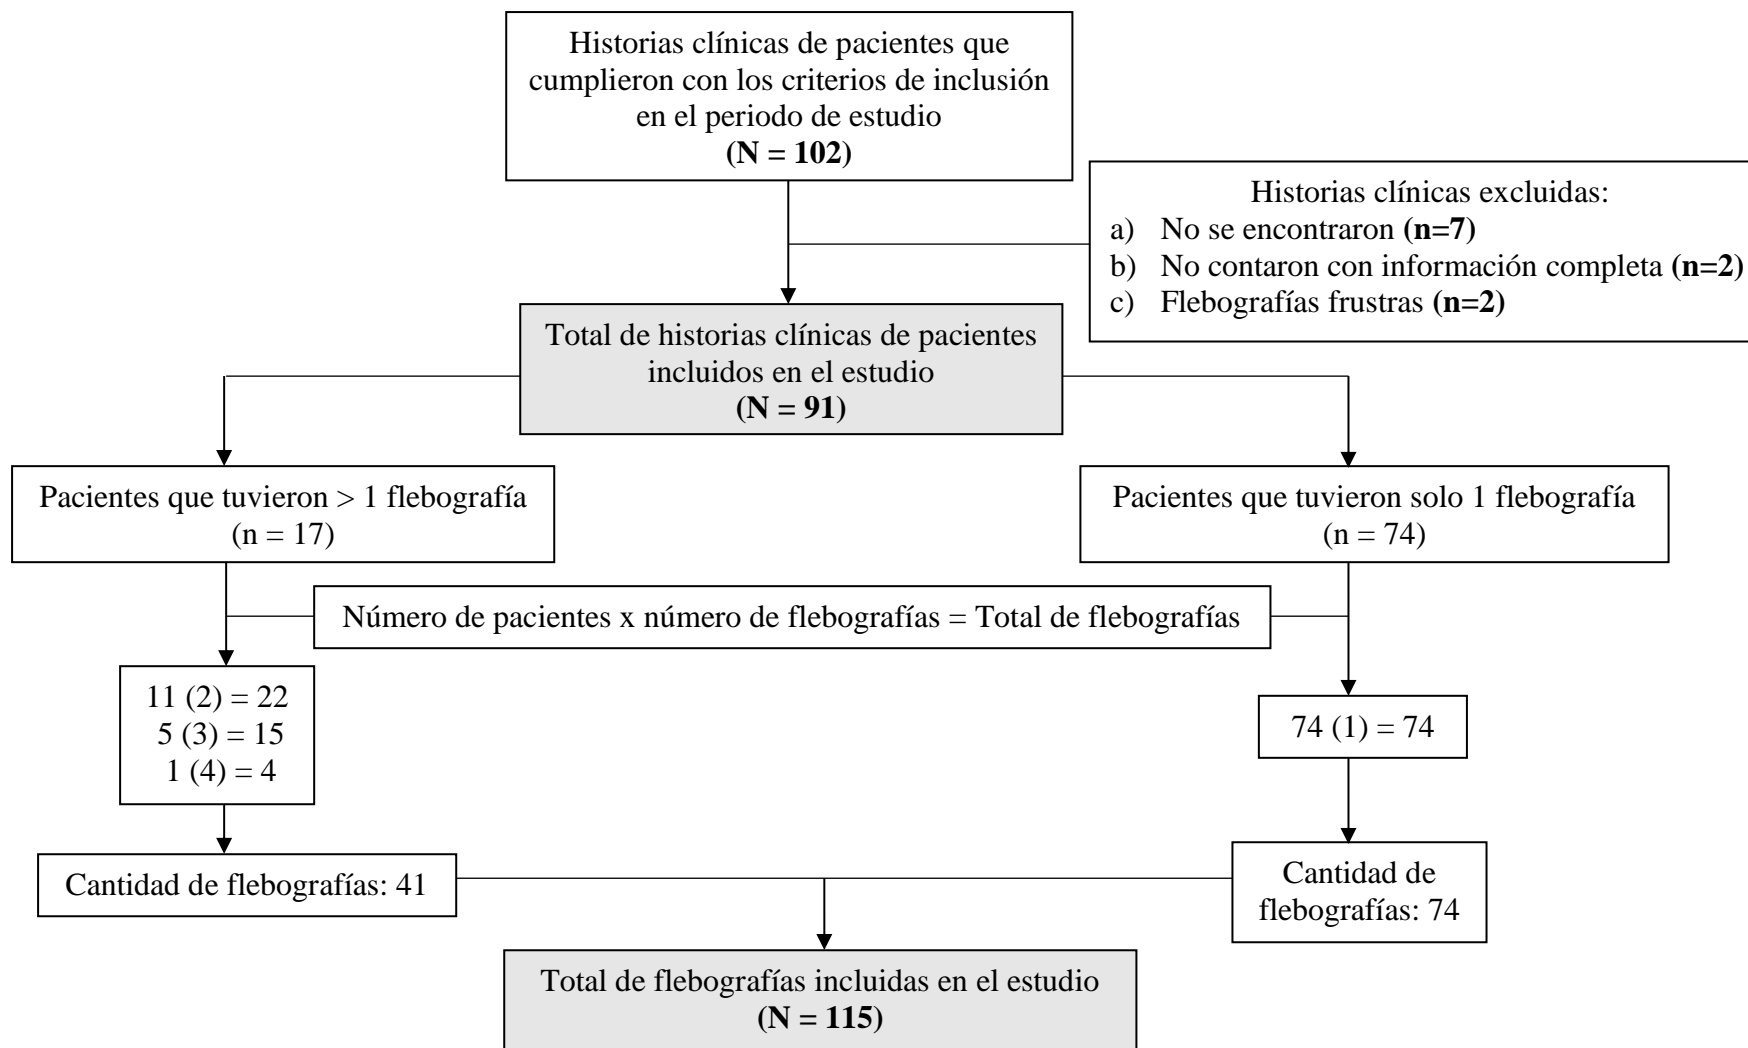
Historias clínicas de pacientes que cumplieron con los criterios de inclusión en el periodo de estudio
**(N = 102)**

Historias clínicas excluidas:
a) No se encontraron **(n=7)**
b) No contaron con información completa **(n=2)**
c) Flebografías frustras **(n=2)**

Total de historias clínicas de pacientes incluidos en el estudio
**(N = 91)**

Pacientes que tuvieron > 1 flebografía
(n = 17)

Pacientes que tuvieron solo 1 flebografía
(n = 74)

Número de pacientes x número de flebografías = Total de flebografías

11 (2) = 22
5 (3) = 15
1 (4) = 4

74 (1) = 74

Cantidad de flebografías: 41

Cantidad de flebografías: 74

Total de flebografías incluidas en el estudio
**(N = 115)**